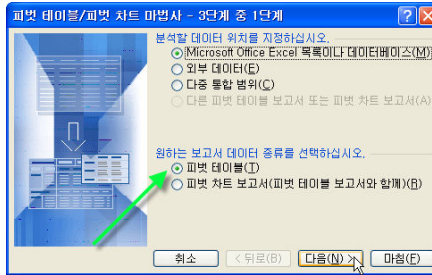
피벗 테이블/피벗 차트 마법사 - 3단계 중 1단계

분석할 데이터 위치를 지정하십시오.

Microsoft Office Excel 목록이나 데이터베이스(M)

외부 데이터(E)

다중 통합 범위(C)

다른 피벗 테이블 보고서 또는 피벗 차트 보고서(A)

원하는 보고서 데이터 종류를 선택하십시오.

피벗 테이블(T)

피벗 차트 보고서(피벗 테이블 보고서와 함께)(R)

취소

< 뒤로(B)

다음(N) >

마침(F)